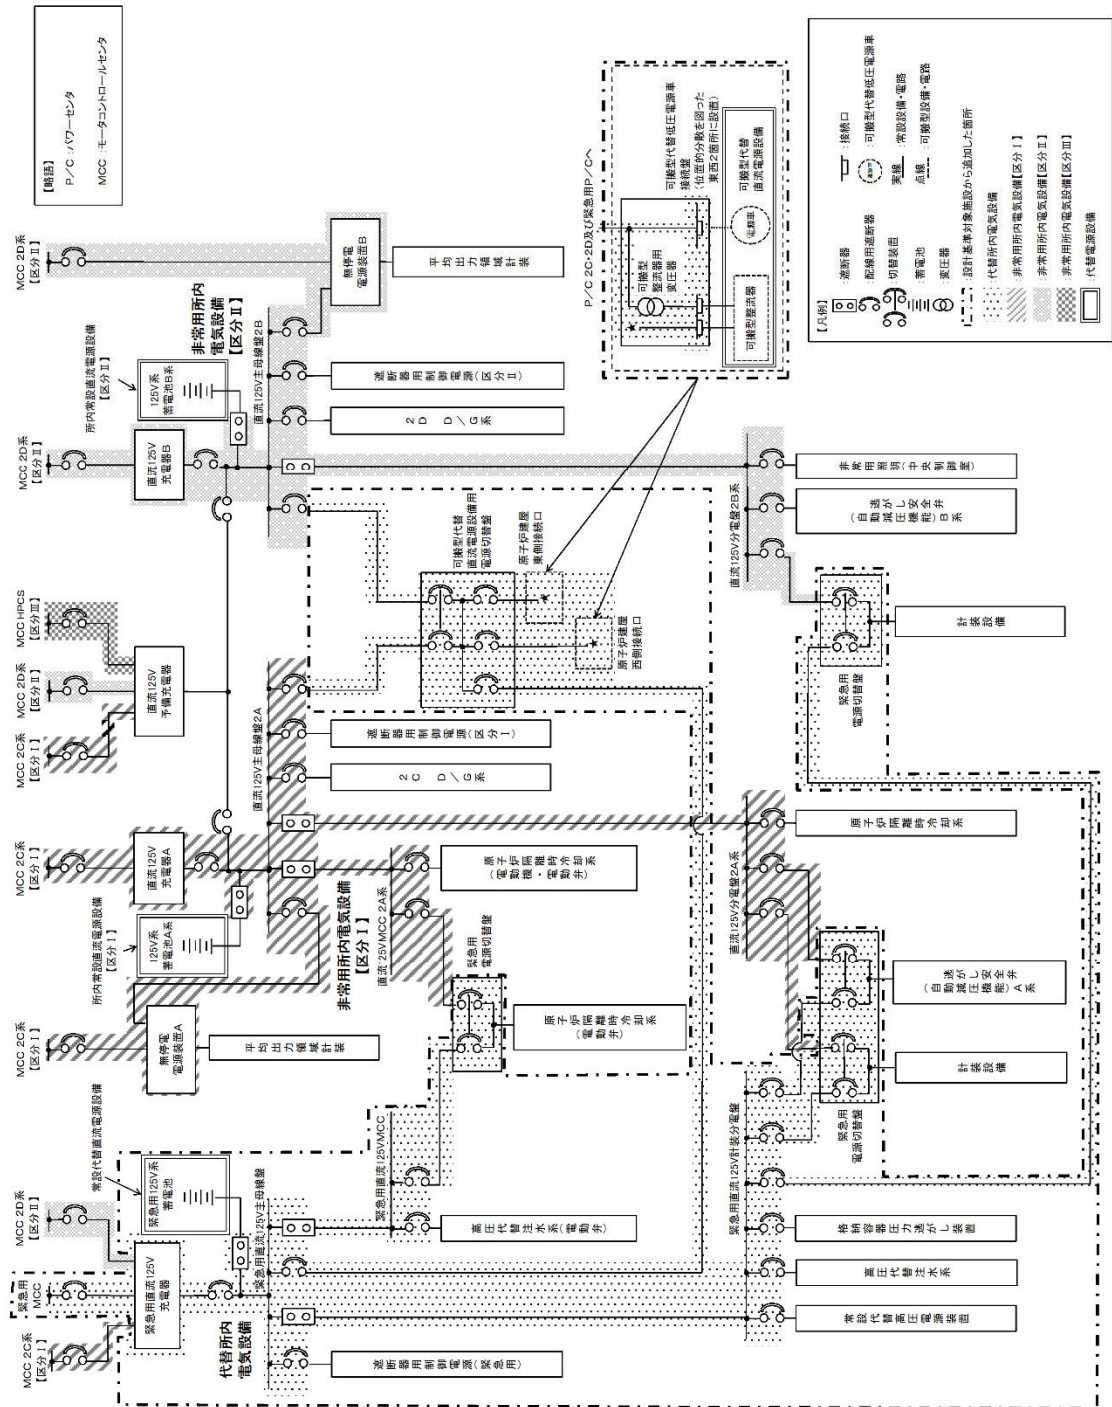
【略語】
P/C：パワーセンタ
MCC：モータコントロールセンタ

【凡例】
遮断器
配線用遮断器
切替装置
蓄電池
変圧器
接続口
可搬型代替低圧電源車
実線：常設設備・電路
点線：可搬型設備・電路
設計基準対象施設から追加した箇所
代替所内電気設備【区分Ⅰ】
非常用所内電気設備【区分Ⅱ】
非常用所内電気設備【区分Ⅲ】
代替電源設備

P/C 2C・2D及び緊急用P/Cへ
可搬型代替低圧電源車接続盤（位置的分散を図った東西2箇所に設置）
可搬型整流器用変圧器
可搬型整流器
可搬型代替直流電源設備
電源車

MCC 2D系【区分Ⅱ】
MCC 2D系【区分Ⅱ】
MCC HPCS【区分Ⅲ】
MCC 2D系【区分Ⅱ】
MCC 2C系【区分Ⅰ】
MCC 2C系【区分Ⅰ】
MCC 2C系【区分Ⅰ】
MCC 2D系【区分Ⅱ】
緊急用MCC
MCC 2C系【区分Ⅰ】

所内常設直流電源設備【区分Ⅱ】
125V系蓄電池B系
直流125V充電器B
無停電電源装置B
平均出力領域計装
非常用所内電気設備【区分Ⅱ】
直流125V主母線盤2B
遮断器用制御電源（区分Ⅱ）
2D D/G系
非常用照明（中央制御室）
自動減圧機能（逃がし安全弁）B系
直流125V分電盤2B系
計装設備
緊急用電源切替盤

直流125V予備充電器
可搬型代替直流電源設備用電源切替盤
原子炉建屋東側接続口
原子炉建屋西側接続口

直流125V主母線盤2A
遮断器用制御電源（区分Ⅰ）
2C D/G系
原子炉隔離時冷却系
直流125V充電器A
原子炉隔離時冷却系（電動機・電動弁）
非常用所内電気設備【区分Ⅰ】
直流125V MCC 2A系
緊急用電源切替盤
原子炉隔離時冷却系（電動弁）
所内常設直流電源設備【区分Ⅰ】
125V系蓄電池A系
無停電電源装置A
平均出力領域計装
直流125V分電盤2A系
自動減圧機能（逃がし安全弁）A系
計装設備
緊急用電源切替盤

常設代替直流電源設備
緊急用125V系蓄電池
緊急用直流125V充電器
緊急用直流125V主母線盤
緊急用直流125V MCC
高圧代替注水系（電動弁）
代替所内電気設備
遮断器用制御電源（緊急用）
緊急用直流125V計装分電盤
格納容器圧力逃がし装置
高圧代替注水系
常設代替高圧電源装置